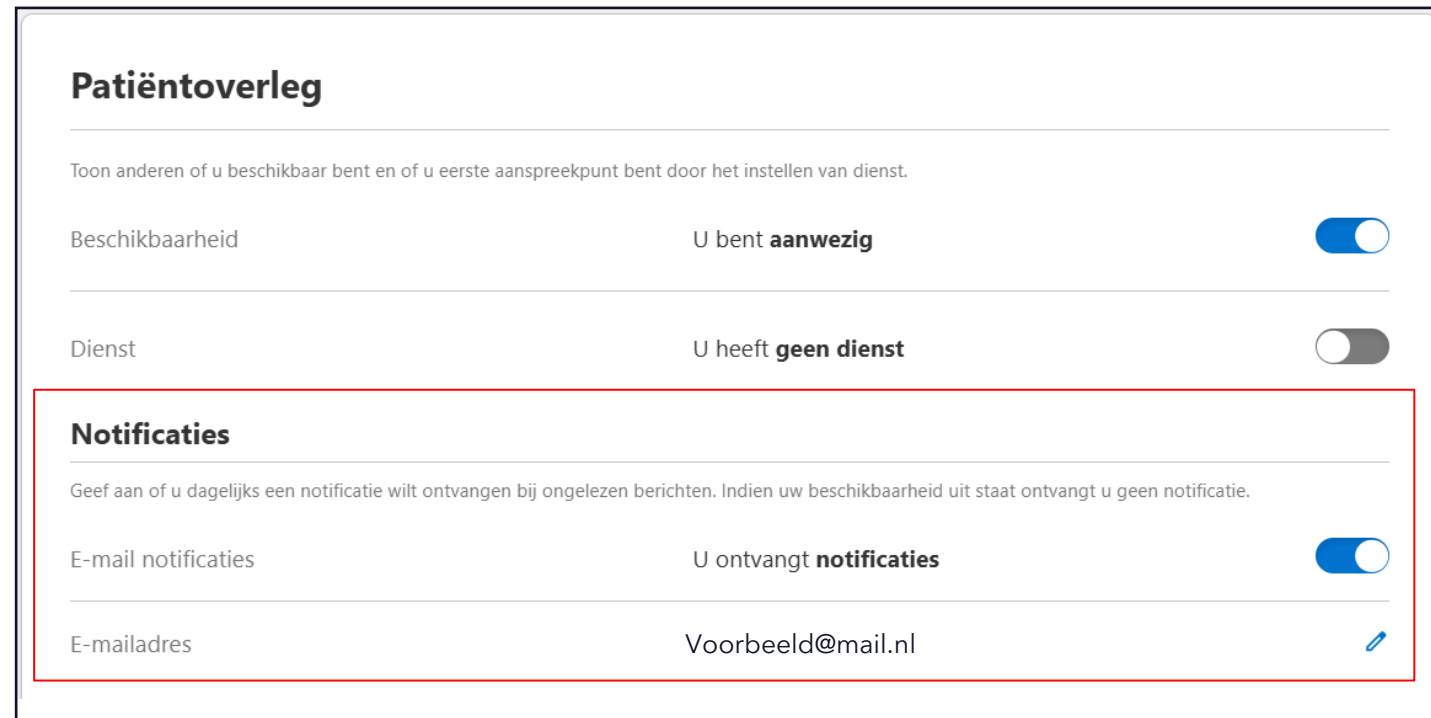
Patiëntoverleg

Toon anderen of u beschikbaar bent en of u eerste aanspreekpunt bent door het instellen van dienst.

Beschikbaarheid U bent **aanwezig**

Dienst U heeft **geen dienst**

Notificaties

Geef aan of u dagelijks een notificatie wilt ontvangen bij ongelezen berichten. Indien uw beschikbaarheid uit staat ontvangt u geen notificatie.

E-mail notificaties U ontvangt **notificaties**

E-mailadres Voorbeeld@mail.nl